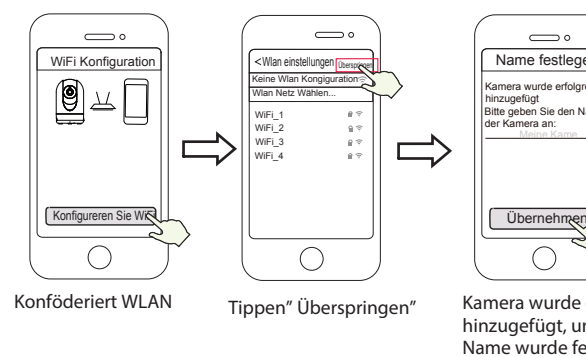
WiFi Konfiguration

Konfigureren Sie Wi

Konföderiert WLAN

<Wlan einstellungen Überspringen

Keine Wlan Kongiguration

Wlan Netz Wählen...

WiFi_1

WiFi_2

WiFi_3

WiFi_4

Tippen" Überspringen"

Name festlege

Kamera wurde erfolgr hinzugefügt

Bitte geben Sie den Na der Kamera an:

Meine Kame

Übernehmen

Kamera wurde hinzugefügt, un Name wurde fe